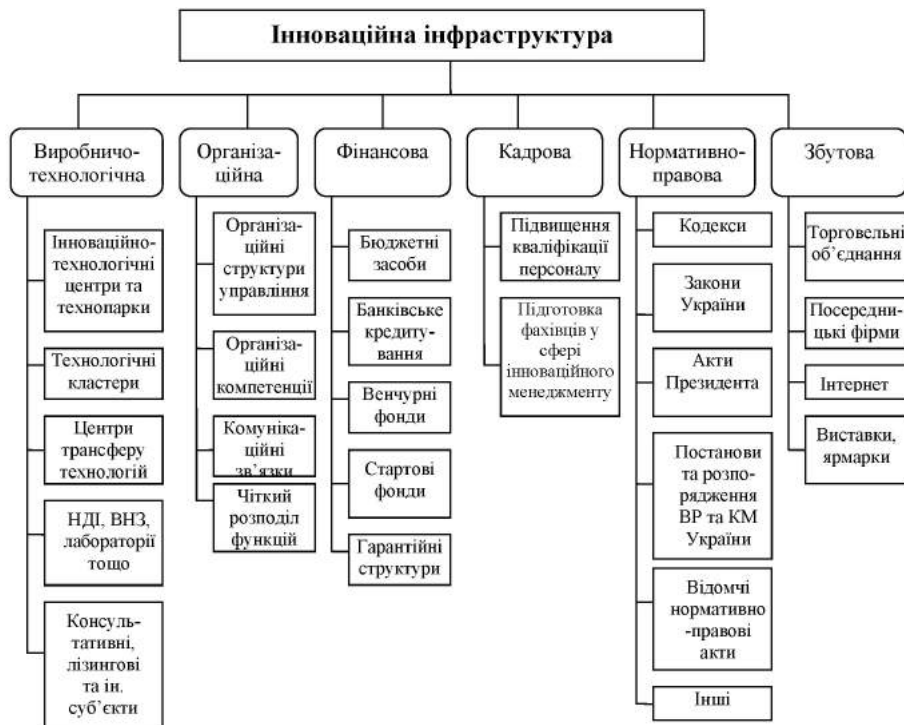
Інноваційна інфраструктура

Виробничо-технологічна

Інноваційно-технологічні центри та технопарки

Технологічні кластери

Центри трансферу технологій

НДІ, ВНЗ, лабораторії тощо

Консуль-тативні, лізингові та ін. суб'єкти

Організа-ційна

Організа-ційні структури управління

Організа-ційні компетенції

Комуніка-ційні зв'язки

Чіткий розподіл функцій

Фінансова

Бюджетні засоби

Банківське кредиту-вання

Венчурні фонди

Стартові фонди

Гарантійні структури

Кадрова

Підвищення кваліфікації персоналу

Підготовка фахівців у сфері інноваційного менеджменту

Нормативно-правова

Кодекси

Закони України

Акти Президента

Постанови та розпо-рядження ВР та КМ України

Відомчі нормативно-правові акти

Інші

Збутова

Торговельні об'єднання

Посередни-цькі фірми

Інтернет

Виставки, ярмарки